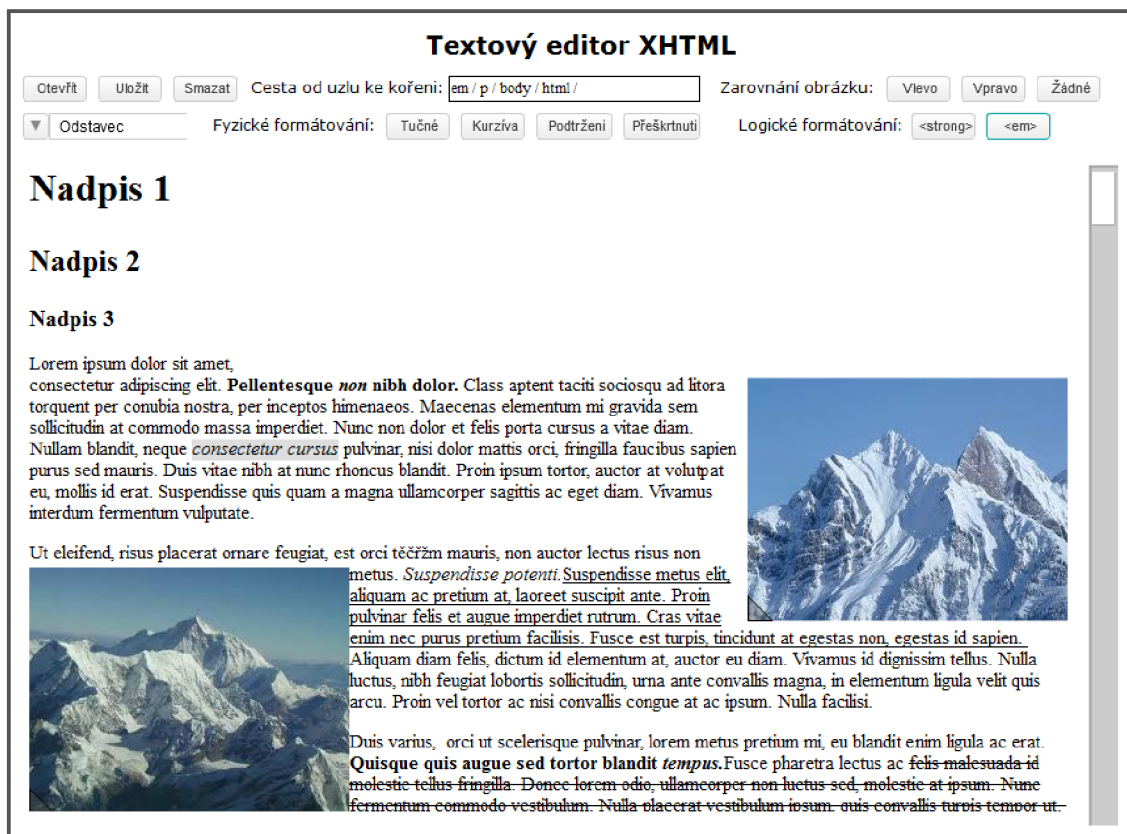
Textový editor XHTML

Otevřít Uložit Smazat Cesta od uzlu ke kořeni: em / p / body / html / Zarovnání obrázku: Vlevo Vpravo Žádné

Odstavec Fyzické formátování: Tučné Kurzíva Podtržení Přeškrtnutí Logické formátování: <strong> <em>

# Nadpis 1

## Nadpis 2

### Nadpis 3

Lorem ipsum dolor sit amet, consectetur adipiscing elit. **Pellentesque *non* nibh dolor.** Class aptent taciti sociosqu ad litora torquent per conubia nostra, per inceptos himenaeos. Maecenas elementum mi gravida sem sollicitudin at commodo massa imperdiet. Nunc non dolor et felis porta cursus a vitae diam. Nullam blandit, neque *consectetur cursus* pulvinar, nisi dolor mattis orci, fringilla faucibus sapien purus sed mauris. Duis vitae nibh at nunc rhoncus blandit. Proin ipsum tortor, auctor at volutpat eu, mollis id erat. Suspendisse quis quam a magna ullamcorper sagittis ac eget diam. Vivamus interdum fermentum vulputate.

Ut eleifend, risus placerat ornare feugiat, est orci těčřžm mauris, non auctor lectus risus non metus. *Suspendisse potenti.* Suspendisse metus elit, aliquam ac pretium at, laoreet suscipit ante. Proin pulvinar felis et augue imperdiet rutrum. Cras vitae enim nec purus pretium facilisis. Fusce est turpis, tincidunt at egestas non, egestas id sapien. Aliquam diam felis, dictum id elementum at, auctor eu diam. Vivamus id dignissim tellus. Nulla luctus, nibh feugiat lobortis sollicitudin, urna ante convallis magna, in elementum ligula velit quis arcu. Proin vel tortor ac nisi convallis congue at ac ipsum. Nulla facilisi.

Duis varius, orci ut scelerisque pulvinar, lorem metus pretium mi, eu blandit enim ligula ac erat. **Quisque quis augue sed tortor blandit *tempus.*** Fusce pharetra lectus ac ~~felis malesuada id molestie tellus fringilla. Donec lorem odio, ullamcorper non luctus sed, molestie at ipsum. Nunc fermentum commodo vestibulum. Nulla placerat vestibulum ipsum, quis convallis turpis tempor ut.~~